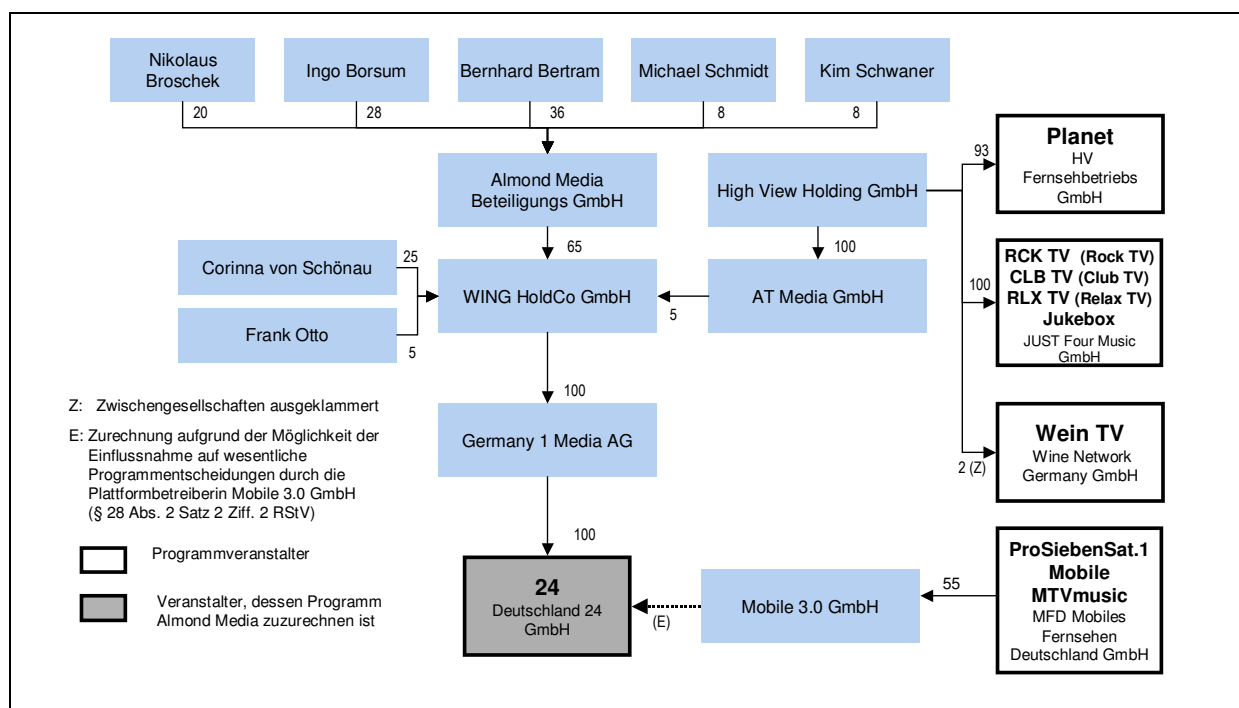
Nikolaus Broschek

Ingo Borsum

Bernhard Bertram

Michael Schmidt

Kim Schwaner

20

28

36

8

8

Almond Media Beteiligungs GmbH

High View Holding GmbH

93

Planet
HV Fernsehbetriebs GmbH

65

100

Corinna von Schönau

25

WING HoldCo GmbH

AT Media GmbH

5

Frank Otto

5

100

RCK TV (Rock TV)
CLB TV (Club TV)
RLX TV (Relax TV)
Jukebox
JUST Four Music GmbH

Z: Zwischengesellschaften ausgeklammert

E: Zurechnung aufgrund der Möglichkeit der Einflussnahme auf wesentliche Programmentscheidungen durch die Plattformbetreiberin Mobile 3.0 GmbH (§ 28 Abs. 2 Satz 2 Ziff. 2 RStV)

100

Germany 1 Media AG

Wein TV
Wine Network Germany GmbH

2 (Z)

Programmveranstalter

Veranstalter, dessen Programm Almond Media zuzurechnen ist

100

24
Deutschland 24 GmbH

(E)

Mobile 3.0 GmbH

55

ProSiebenSat.1 Mobile
MTVmusic
MFD Mobiles Fernsehen Deutschland GmbH